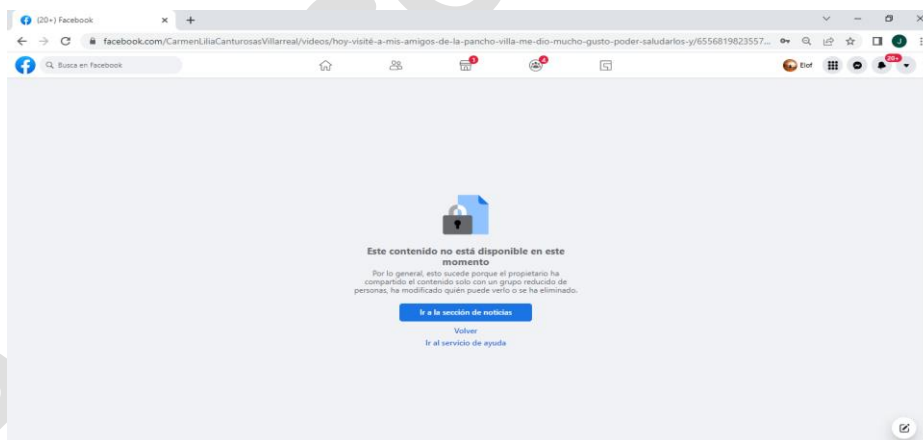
(20+) Facebook

facebook.com/CarmenLiliaCanturosasVillarreal/videos/hoy-visité-a-mis-amigos-de-la-pancho-villa-me-dio-mucho-gusto-poder-saludarlos-y/6556819823557...

Busca en Facebook

Elof

20+

Este contenido no está disponible en este momento

Por lo general, esto sucede porque el propietario ha compartido el contenido solo con un grupo reducido de personas, ha modificado quién puede verlo o se ha eliminado.

Ir a la sección de noticias

Volver

Ir al servicio de ayuda